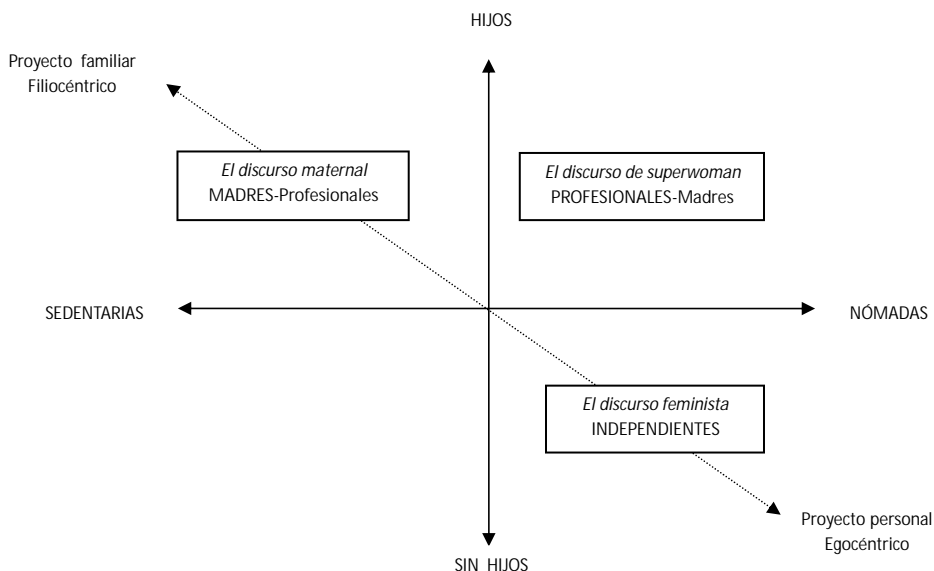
HIJOS

Proyecto familiar
Filiocéntrico

*El discurso maternal*
MADRES-Profesionales

*El discurso de superwoman*
PROFESIONALES-Madres

SEDENTARIAS

NÓMADAS

*El discurso feminista*
INDEPENDIENTES

Proyecto personal
Egocéntrico

SIN HIJOS